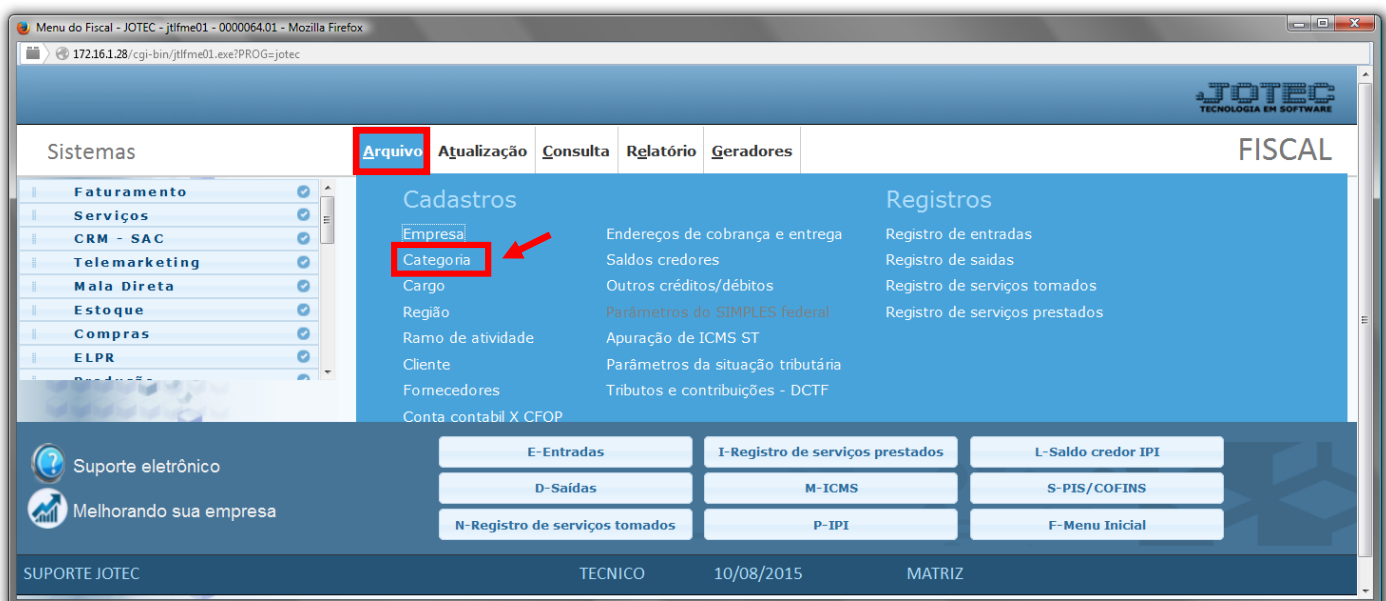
Menu do Fiscal - JOTEC - jtlfme01 - 0000064.01 - Mozilla Firefox

172.16.1.28/cgi-bin/jtlfme01.exe?PROG=jotec

JOTEC
TECNOLOGIA EM SOFTWARE

Sistemas

Arquivo Atualização Consulta Relatório Geradores

FISCAL

Faturamento
Serviços
CRM - SAC
Telemarketing
Mala Direta
Estoque
Compras
ELPR
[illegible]

Cadastros

Empresa
Categoria
Cargo
Região
Ramo de atividade
Cliente
Fornecedores
Conta contabil X CFOP

Endereços de cobrança e entrega
Saldos credores
Outros créditos/débitos
Parâmetros do SIMPLES federal
Apuração de ICMS ST
Parâmetros da situação tributária
Tributos e contribuições - DCTF

Registros

Registro de entradas
Registro de saidas
Registro de serviços tomados
Registro de serviços prestados

Suporte eletrônico
Melhorando sua empresa

E-Entradas
I-Registro de serviços prestados
L-Saldo credor IPI
D-Saídas
M-ICMS
S-PIS/COFINS
N-Registro de serviços tomados
P-IPI
F-Menu Inicial

SUPORTE JOTEC
TECNICO
10/08/2015
MATRIZ